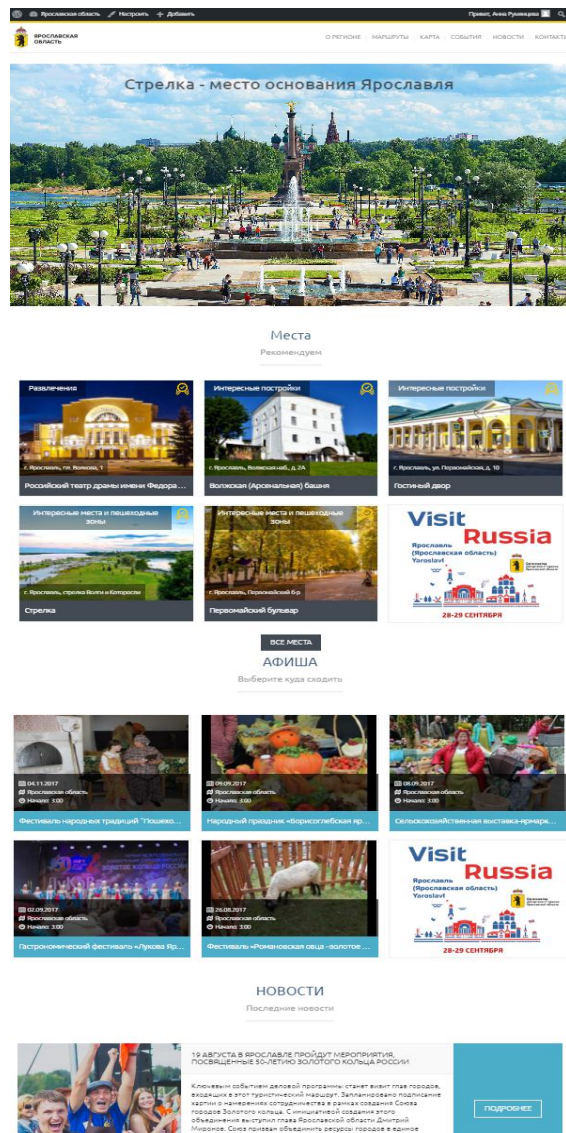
Ярославская область  Настроить  + Добавить  Привет, Анна Румянцева

ЯРОСЛАВСКАЯ ОБЛАСТЬ

О РЕГИОНЕ | МАРШРУТЫ | КАРТА | СОБЫТИЯ | НОВОСТИ | КОНТАКТЫ

Стрелка - место основания Ярославля

Места

Рекомендуем

Развлечения
г. Ярославль, пл. Волкова, 1
Российский театр драмы имени Федора...

Интересные постройки
г. Ярославль, Волжская наб., д. 2А
Волжская (Арсенальная) башня

Интересные постройки
г. Ярославль, ул. Первомайская, д. 10
Гостиный двор

Интересные места и пешеходные зоны
г. Ярославль, стрелка Волги и Которосли
Стрелка

Интересные места и пешеходные зоны
г. Ярославль, Первомайский б-р
Первомайский бульвар

Visit Russia
Ярославль (Ярославская область) Yaroslavl
28-29 СЕНТЯБРЯ

ВСЕ МЕСТА

АФИША

Выберите куда сходить

04.11.2017
Ярославская область
Начало: 3:00
Фестиваль народных традиций "Пошехо...

09.09.2017
Ярославская область
Начало: 3:00
Народный праздник «Борисоглебская яр...

08.09.2017
Ярославская область
Начало: 3:00
Сельскохозяйственная выставка-ярмарк...

02.09.2017
Ярославская область
Начало: 3:00
Гастрономический фестиваль «Лукова Яр...

26.08.2017
Ярославская область
Начало: 3:00
Фестиваль «Романовская овца -золотое...

Visit Russia
Ярославль (Ярославская область) Yaroslavl
28-29 СЕНТЯБРЯ

НОВОСТИ

Последние новости

19 АВГУСТА В ЯРОСЛАВЛЕ ПРОЙДУТ МЕРОПРИЯТИЯ, ПОСВЯЩЕННЫЕ 50-ЛЕТИЮ ЗОЛОТОГО КОЛЬЦА РОССИИ

Ключевым событием деловой программы станет визит глав городов, входящих в этот туристический маршрут. Запланировано подписание хартии о намерениях сотрудничества в рамках создания Союза городов Золотого кольца. С инициативой создания этого объединения выступил глава Ярославской области Дмитрий Миронов. Союз призван объединить ресурсы городов в единое

ПОДРОБНЕЕ